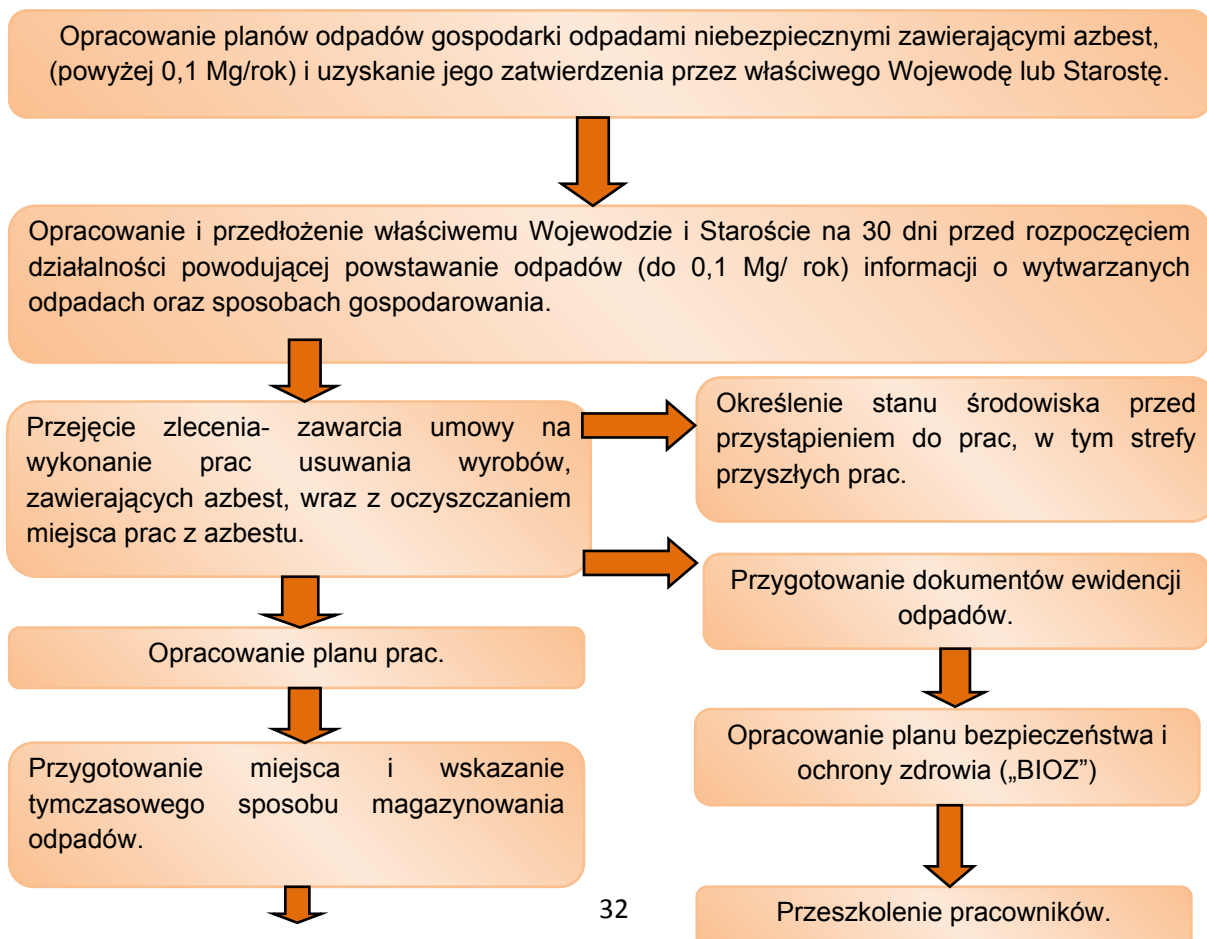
Opracowanie planów odpadów gospodarki odpadami niebezpiecznymi zawierającymi azbest, (powyżej 0,1 Mg/rok) i uzyskanie jego zatwierdzenia przez właściwego Wojewodę lub Starostę.

Opracowanie i przedłożenie właściwemu Wojewodzie i Staroście na 30 dni przed rozpoczęciem działalności powodującej powstawanie odpadów (do 0,1 Mg/ rok) informacji o wytwarzanych odpadach oraz sposobach gospodarowania.

Przejęcie zlecenia- zawarcia umowy na wykonanie prac usuwania wyrobów, zawierających azbest, wraz z oczyszczaniem miejsca prac z azbestu.

Określenie stanu środowiska przed przystąpieniem do prac, w tym strefy przyszłych prac.

Przygotowanie dokumentów ewidencji odpadów.

Opracowanie planu prac.

Opracowanie planu bezpieczeństwa i ochrony zdrowia („BIOZ")

Przygotowanie miejsca i wskazanie tymczasowego sposobu magazynowania odpadów.

32

Przeszkolenie pracowników.